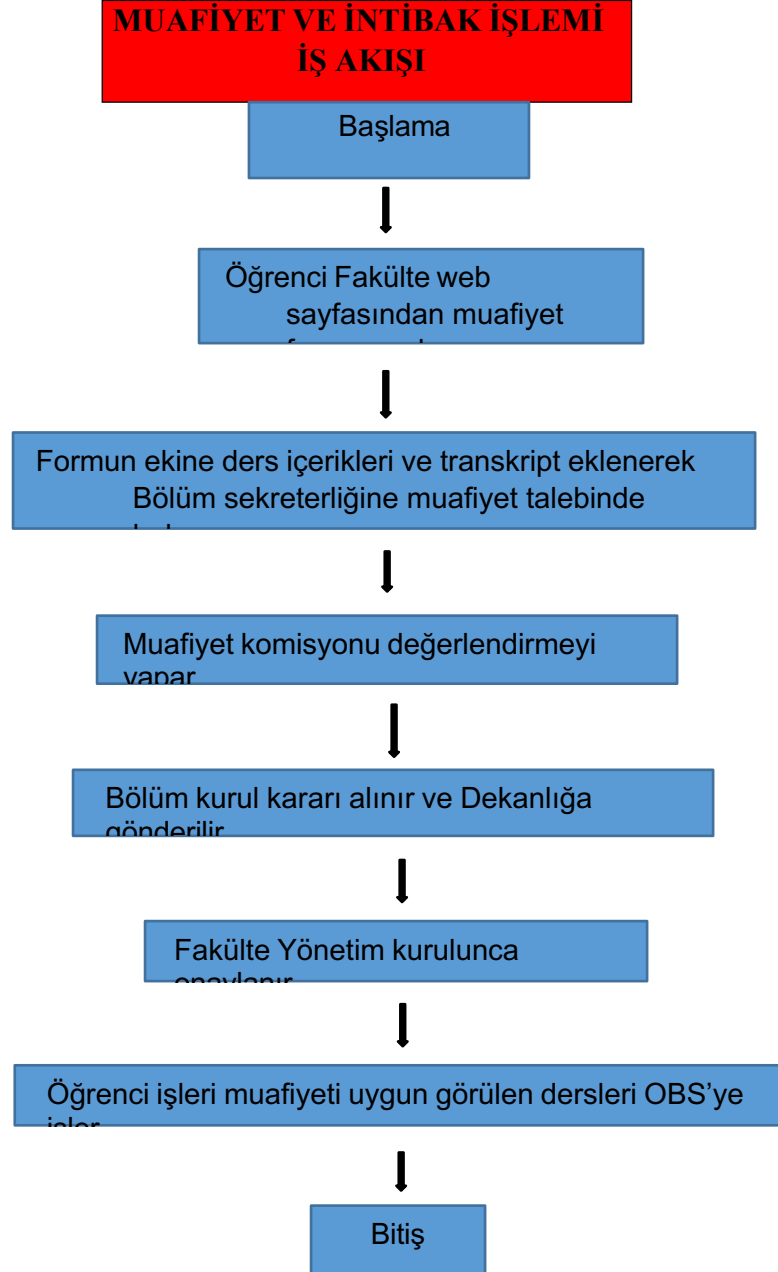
MUAFİYET VE İNTİBAK İŞLEMİ İŞ AKIŞI

Başlama

Öğrenci Fakülte web sayfasından muafiyet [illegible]

Formun ekine ders içerikleri ve transkript eklenerek Bölüm sekreterliğine muafiyet talebinde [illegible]

Muafiyet komisyonu değerlendirmeyi yapar

Bölüm kurul kararı alınır ve Dekanlığa gönderilir

Fakülte Yönetim kurulunca onaylanır

Öğrenci işleri muafiyeti uygun görülen dersleri OBS'ye işler

Bitiş